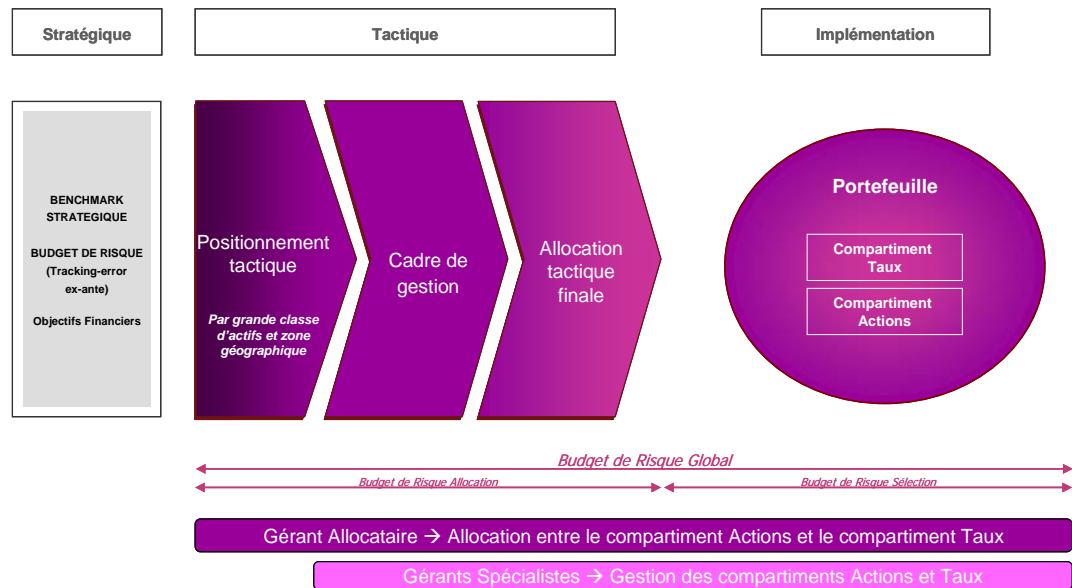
Stratégique

Tactique

Implémentation

BENCHMARK STRATEGIQUE

BUDGET DE RISQUE (Tracking-error ex-ante)

Objectifs Financiers

Positionnement tactique

Par grande classe d'actifs et zone géographique

Cadre de gestion

Allocation tactique finale

Portefeuille

Compartiment Taux

Compartiment Actions

Budget de Risque Global

Budget de Risque Allocation

Budget de Risque Sélection

Gérant Allocataire → Allocation entre le compartiment Actions et le compartiment Taux

Gérants Spécialistes → Gestion des compartiments Actions et Taux